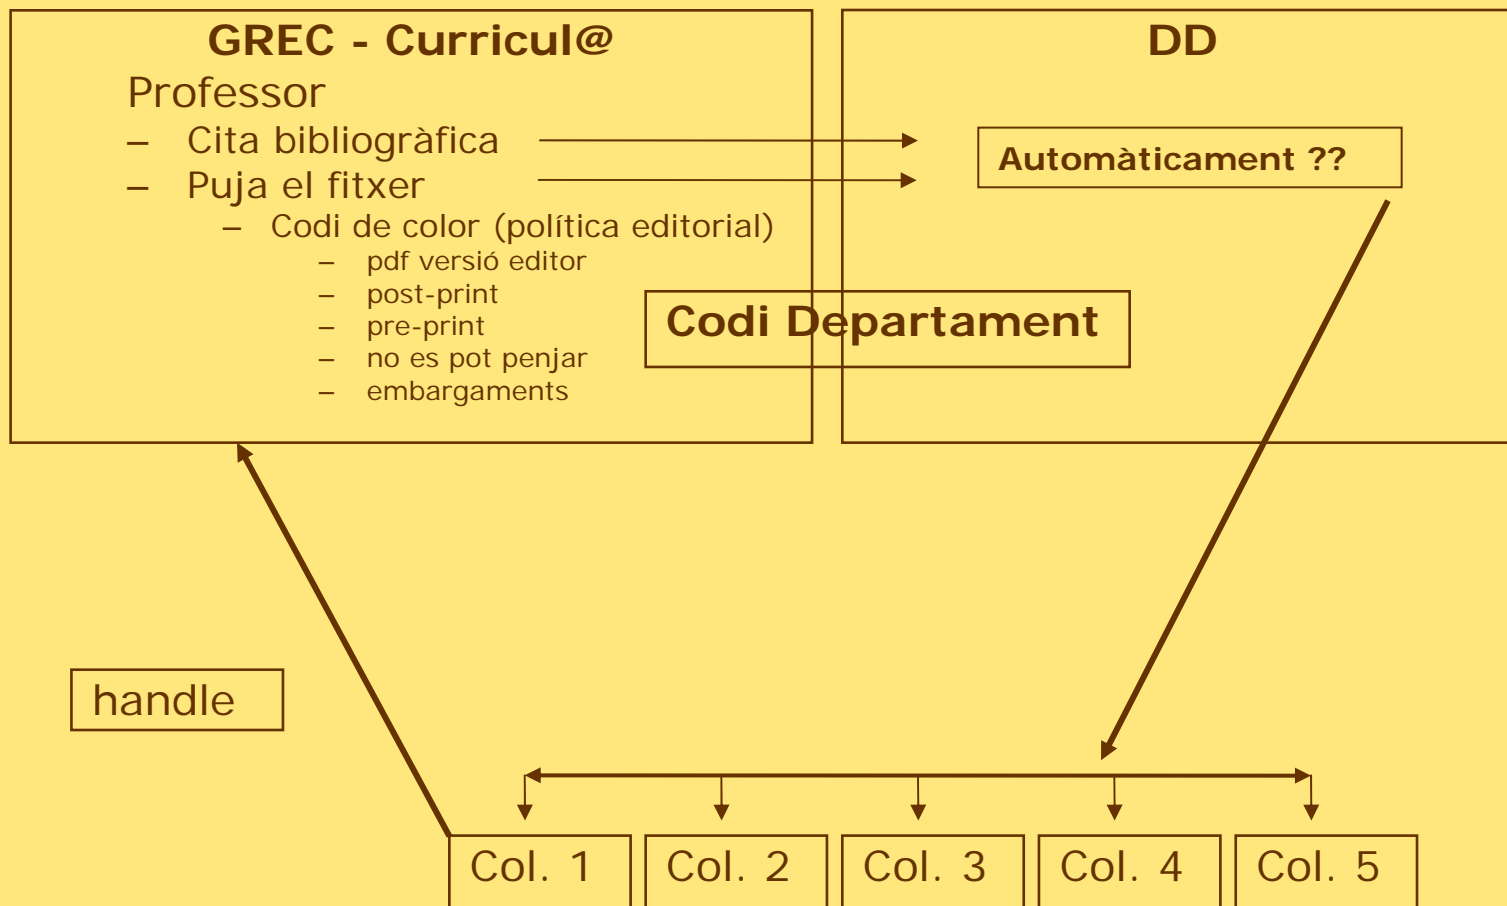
GREC - Curricul@

Professor
– Cita bibliogràfica
– Puja el fitxer
– Codi de color (política editorial)
– pdf versió editor
– post-print
– pre-print
– no es pot penjar
– embargaments

DD

Automàticament ??

Codi Departament

handle

Col. 1
Col. 2
Col. 3
Col. 4
Col. 5